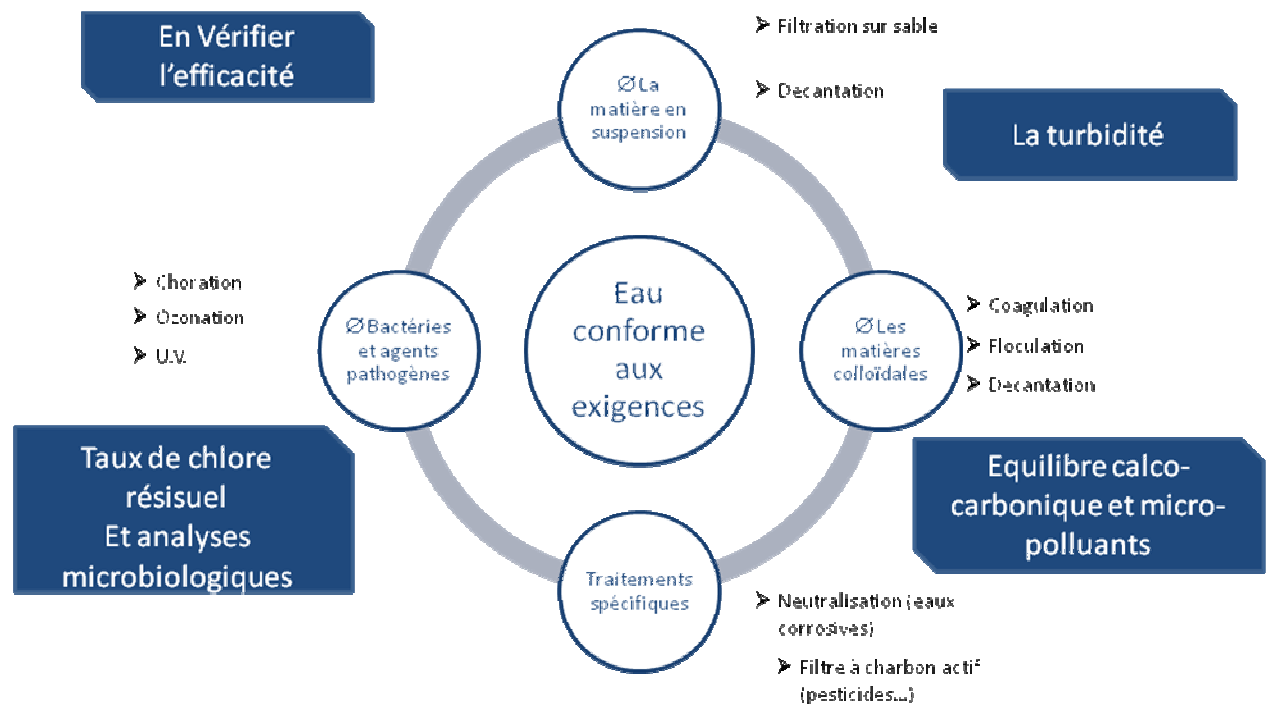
En Vérifier l'efficacité

Filtration sur sable

Decantation

Ø La matière en suspension

La turbidité

Choration

Ozonation

U.V.

Ø Bactéries et agents pathogènes

Eau conforme aux exigences

Ø Les matières colloïdales

Coagulation

Floculation

Decantation

Taux de chlore résisuel Et analyses microbiologiques

Equilibre calco-carbonique et micro-polluants

Traitements spécifiques

Neutralisation (eaux corrosives)

Filtre à charbon actif (pesticides...)